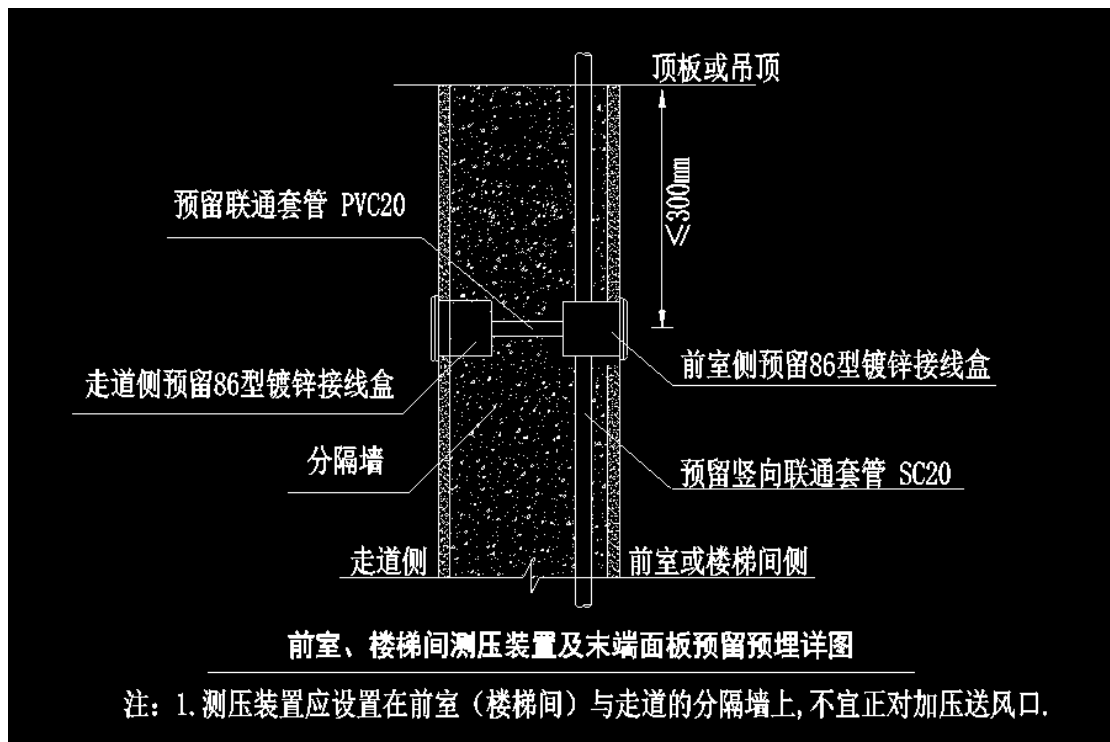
顶板或吊顶

≤300mm

预留联通套管 PVC20

走道侧预留86型镀锌接线盒

前室侧预留86型镀锌接线盒

分隔墙

预留竖向联通套管 SC20

走道侧

前室或楼梯间侧

前室、楼梯间测压装置及末端面板预留预埋详图

注：1.测压装置应设置在前室（楼梯间）与走道的分隔墙上,不宜正对加压送风口.